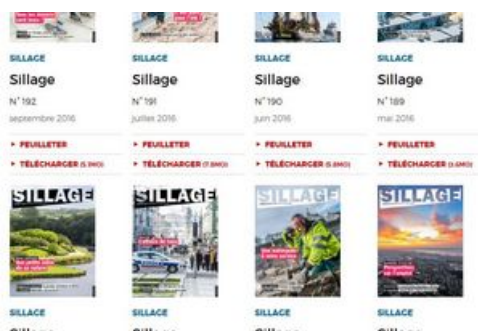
SILLAGE
Sillage
N° 192
septembre 2016
▸ FEUILLETER
▸ TÉLÉCHARGER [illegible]

SILLAGE
Sillage
N° 191
juillet 2016
▸ FEUILLETER
▸ TÉLÉCHARGER (7.8MO)

SILLAGE
Sillage
N° 190
juin 2016
▸ FEUILLETER
▸ TÉLÉCHARGER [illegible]

SILLAGE
Sillage
N° 189
mai 2016
▸ FEUILLETER
▸ TÉLÉCHARGER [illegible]

SILLAGE
SILLAGE
SILLAGE
SILLAGE

SILLAGE
SILLAGE
SILLAGE
SILLAGE